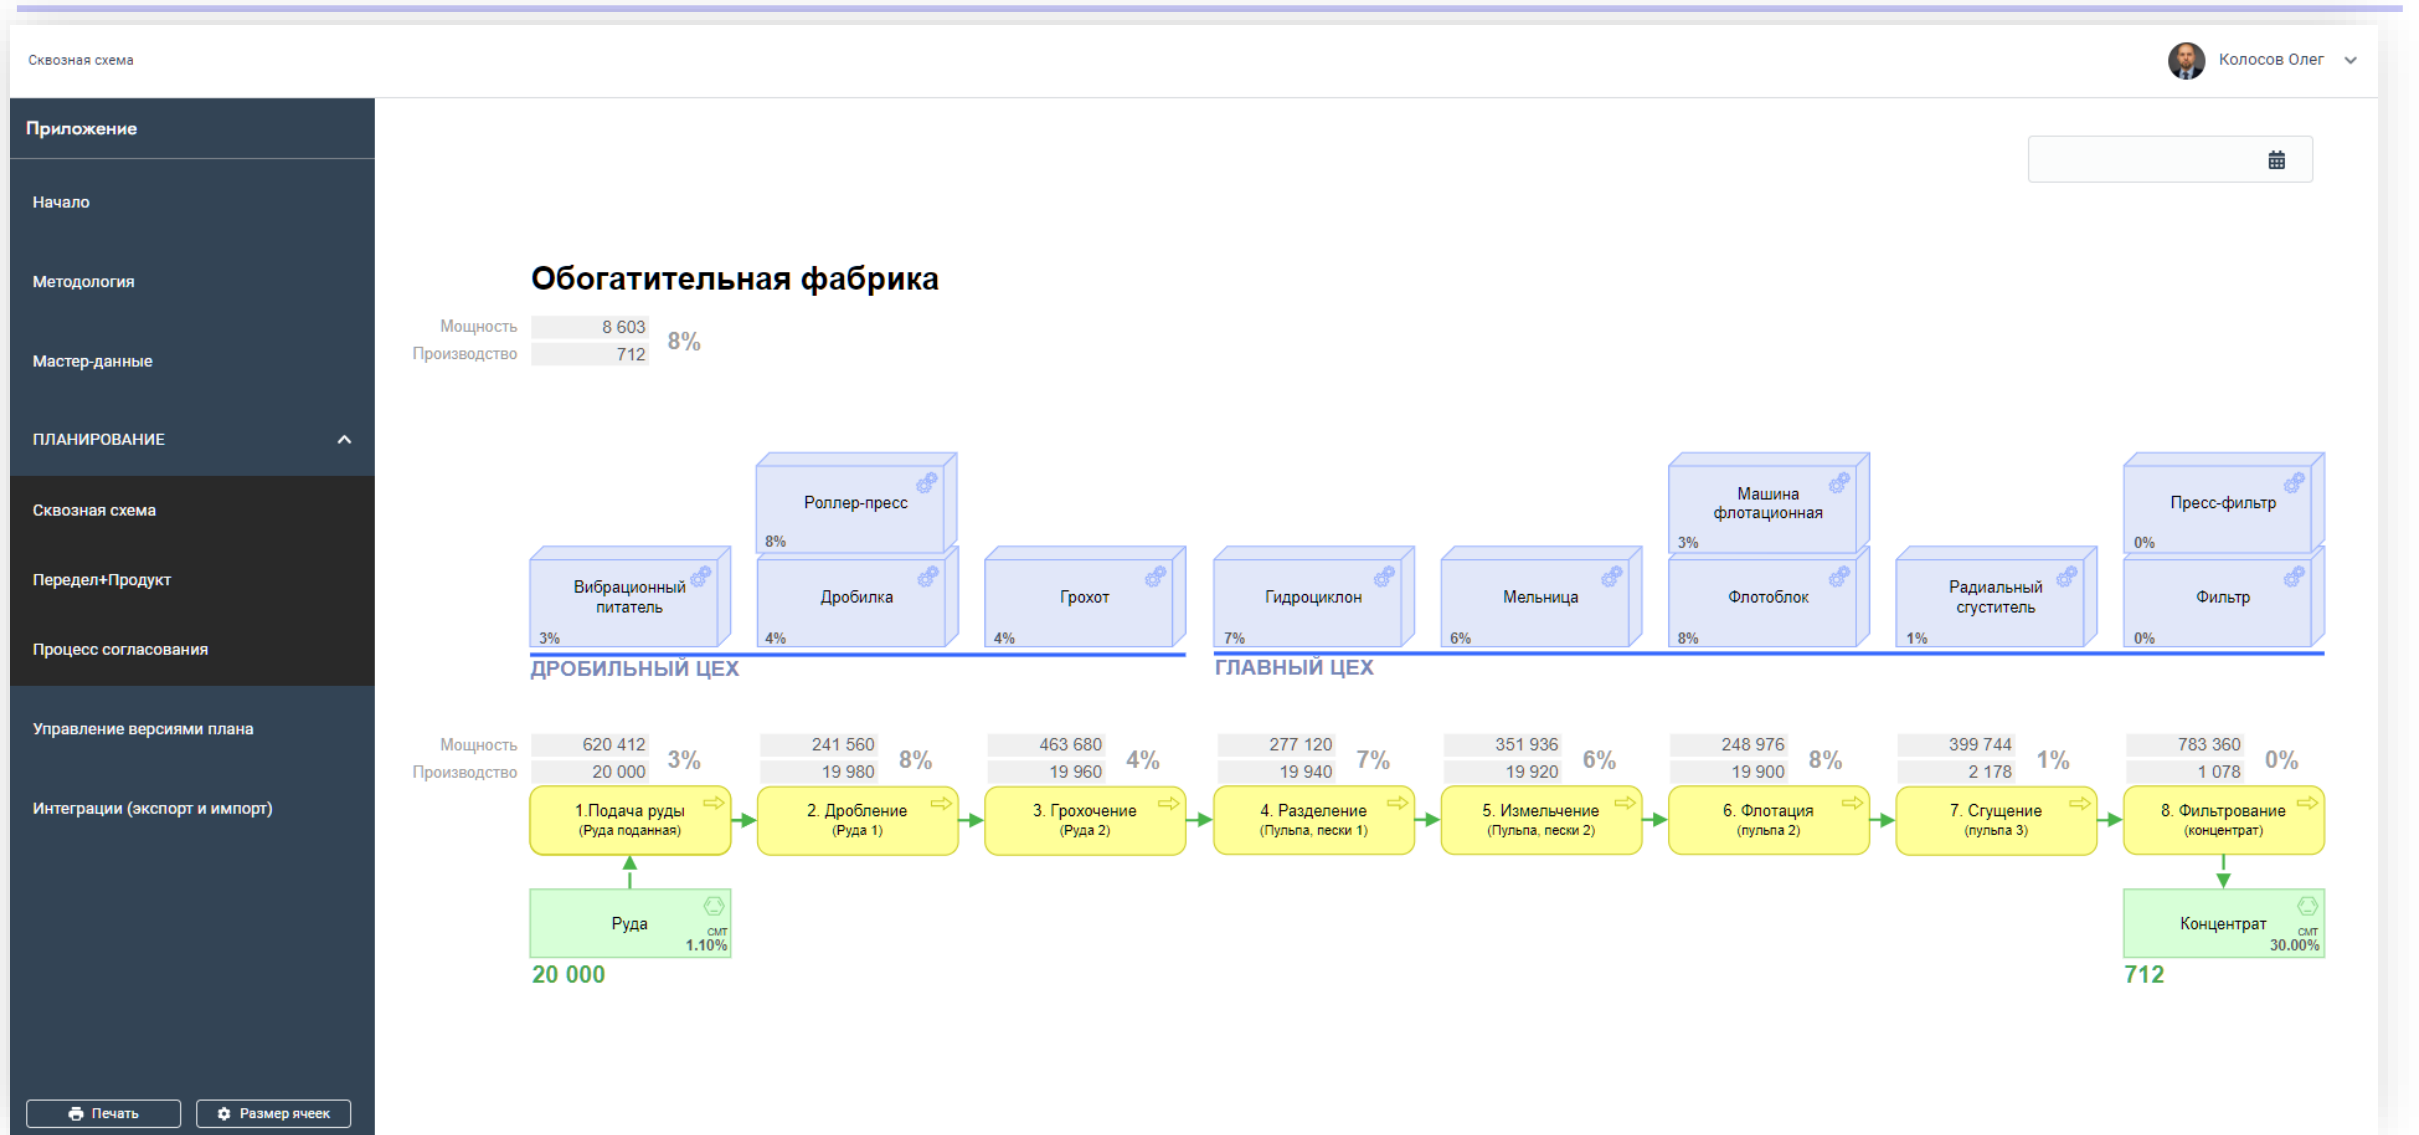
Сквозная схема

Колосов Олег

Приложение

Начало

Методология

Мастер-данные

ПЛАНИРОВАНИЕ

Сквозная схема

Передел+Продукт

Процесс согласования

Управление версиями плана

Интеграции (экспорт и импорт)

Печать

Размер ячеек

Обогатительная фабрика

Мощность 8 603
Производство 712
8%

Роллер-пресс 8%

Машина флотационная 3%

Пресс-фильтр 0%

Вибрационный питатель 3%

Дробилка 4%

Грохот 4%

Гидроциклон 7%

Мельница 6%

Флотоблок 8%

Радиальный сгуститель 1%

Фильтр 0%

ДРОБИЛЬНЫЙ ЦЕХ

ГЛАВНЫЙ ЦЕХ

| | | | | | | | | |
|---|---|---|---|---|---|---|---|---|
| Мощность | 620 412 | 241 560 | 463 680 | 277 120 | 351 936 | 248 976 | 399 744 | 783 360 |
| Производство | 20 000 | 19 980 | 19 960 | 19 940 | 19 920 | 19 900 | 2 178 | 1 078 |
| | 3% | 8% | 4% | 7% | 6% | 8% | 1% | 0% |

1.Подача руды (Руда поданная)

2. Дробление (Руда 1)

3. Грохочение (Руда 2)

4. Разделение (Пульпа, пески 1)

5. Измельчение (Пульпа, пески 2)

6. Флотация (пульпа 2)

7. Сгущение (пульпа 3)

8. Фильтрование (концентрат)

Руда СМТ 1.10%

20 000

Концентрат СМТ 30.00%

712